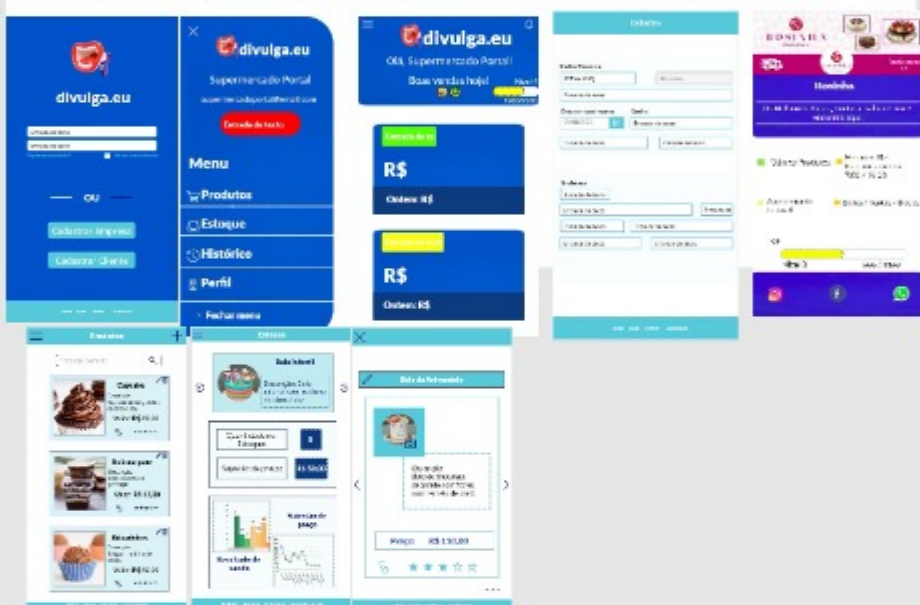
divulga.eu

OU

Cadastrar Empresa

Cadastrar Cliente

divulga.eu

Supermercado Portal

Entrada de texto

Menu

Produtos

Estoque

Histórico

Perfil

Fechar menu

divulga.eu

Olá, Supermercado Portal!

Boas vendas hoje!

R$

Ontem: R$

R$

Ontem: R$

Cadastro

Rosinha

Produtos

Cupcake

Valor: R$ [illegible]

Bolo no pote

Valor: R$ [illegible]

Brownie

Valor: R$ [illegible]

Estoque

Bolo Infantil

Resultado de vendas

Bolo de Aniversário

Preço: R$ 150,00